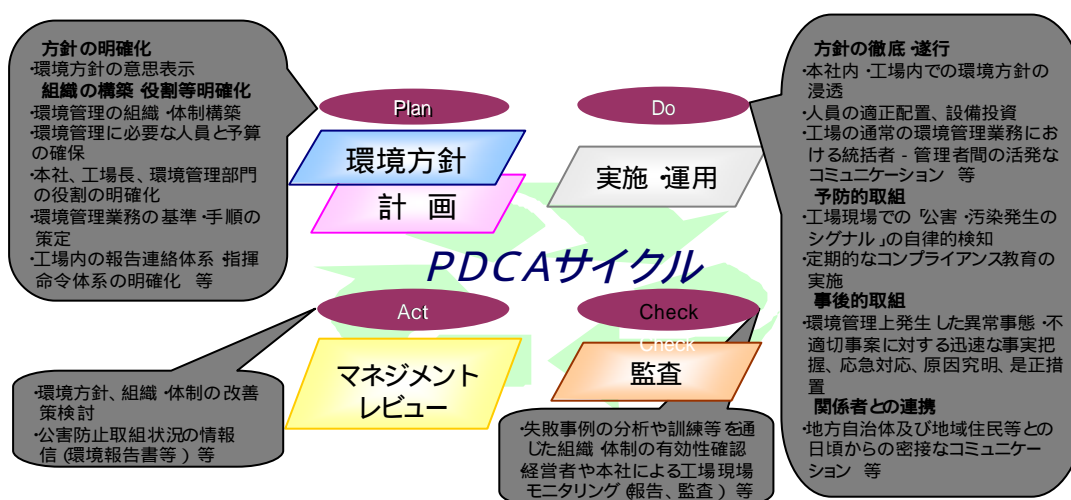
方針の明確化
･環境方針の意思表示
組織の構築 役割等明確化
･環境管理の組織 ･体制構築
･環境管理に必要な人員と予算の確保
･本社、工場長、環境管理部門の役割の明確化
･環境管理業務の基準 ･手順の策定
･工場内の報告連絡体系 指揮命令体系の明確化 等

Plan

環境方針

計 画

Do

実施 ･運用

方針の徹底 ･遂行
･本社内 ･工場内での環境方針の浸透
･人員の適正配置、設備投資
･工場の通常の環境管理業務における統括者 - 管理者間の活発なコミュニケーション 等
予防的取組
･工場現場での「公害 ･汚染発生のシグナル」の自律的検知
･定期的なコンプライアンス教育の実施
事後的取組
･環境管理上発生した異常事態 ･不適切事案に対する迅速な事実把握、応急対応、原因究明、是正措置
関係者との連携
･地方自治体及び地域住民等との日頃からの密接なコミュニケーション 等

PDCAサイクル

Act

マネジメントレビュー

･環境方針、組織 ･体制の改善策検討
･公害防止取組状況の情報信 (環境報告書等) 等

Check

Check

監査

･失敗事例の分析や訓練等を通じた組織 体制の有効性確認
経営者や本社による工場現場モニタリング (報告、監査) 等